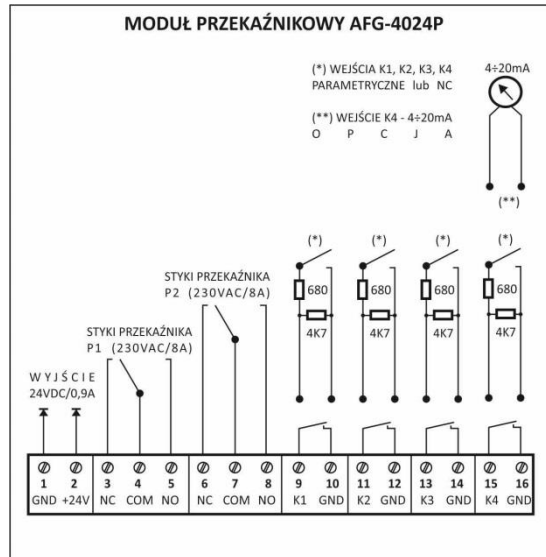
MODUŁ PRZEKAŹNIKOWY AFG-4024P

(*) WEJŚCIA K1, K2, K3, K4 PARAMETRYCZNE lub NC

(**) WEJŚCIE K4 - 4÷20mA
O P C J A

4÷20mA

(**)

(*) (*) (*) (*)

680 680 680 680

4K7 4K7 4K7 4K7

STYKI PRZEKAŹNIKA
P2 (230VAC/8A)

STYKI PRZEKAŹNIKA
P1 (230VAC/8A)

W Y J Ś C I E
24VDC/0,9A

| 1 | 2 | 3 | 4 | 5 | 6 | 7 | 8 | 9 | 10 | 11 | 12 | 13 | 14 | 15 | 16 |
|---|---|---|---|---|---|---|---|---|---|---|---|---|---|---|---|
| GND | +24V | NC | COM | NO | NC | COM | NO | K1 | GND | K2 | GND | K3 | GND | K4 | GND |